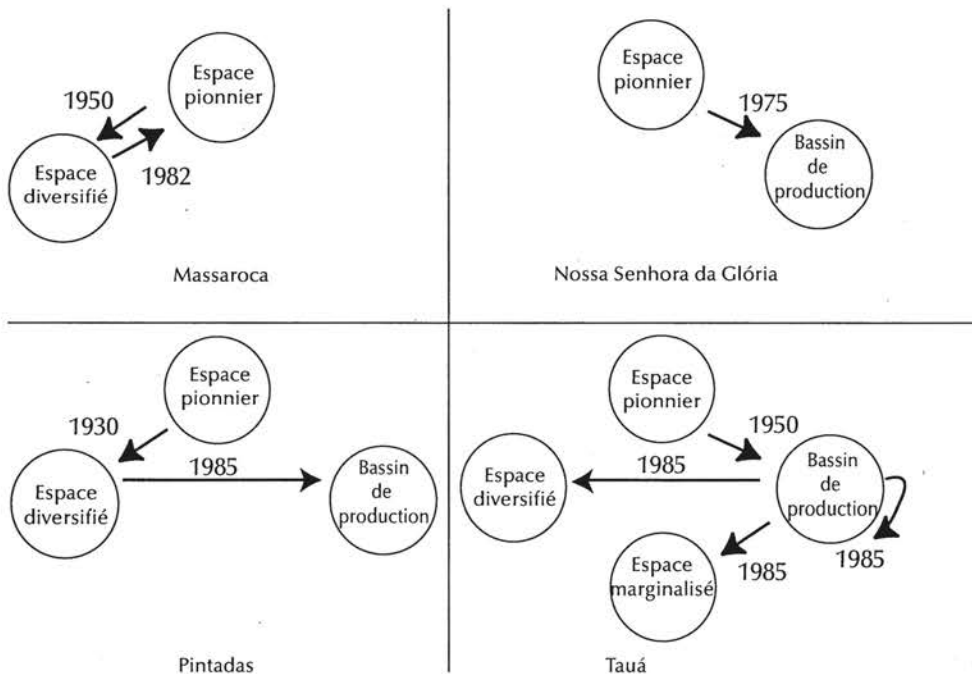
Espace pionnier

1950

Espace diversifié

1982

Massaroca

Espace pionnier

1975

Bassin de production

Nossa Senhora da Glória

Espace pionnier

1930

Espace diversifié

1985

Bassin de production

Pintadas

Espace pionnier

1950

Espace diversifié

1985

Bassin de production

1985

Espace marginalisé

1985

Tauá